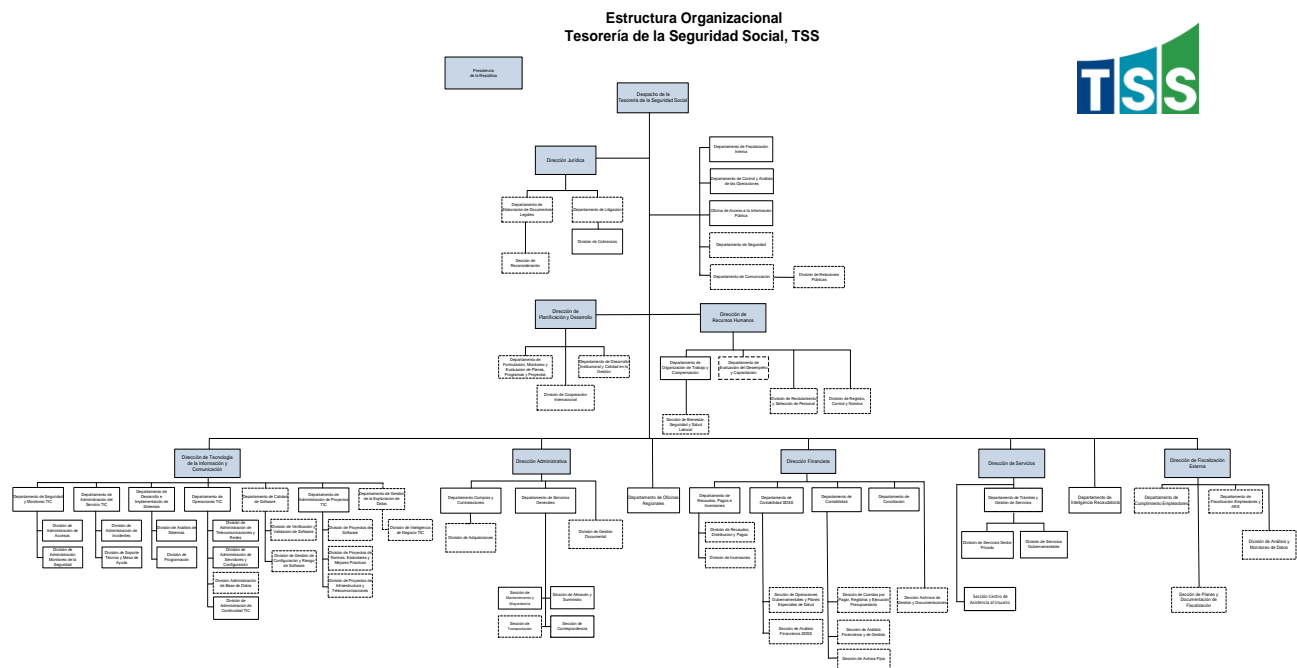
Estructura Organizacional
Tesorería de la Seguridad Social, TSS

TSS

Presidencia de la República

Despacho de la Tesorería de la Seguridad Social

Departamento de Fiscalización Interna

Departamento de Control y Análisis de las Operaciones

Oficina de Acceso a la Información Pública

Departamento de Seguridad

Departamento de Comunicación

División de Relaciones Públicas

Dirección Jurídica

Departamento de Elaboración de Documentos Legales

Departamento de Litigación

División de Cobranzas

Sección de Reconsideración

Dirección de Planificación y Desarrollo

Departamento de Formulación, Monitoreo y Evaluación de Planes, Programas y Proyectos

Departamento de Desarrollo Institucional y Calidad en la Gestión

División de Cooperación Internacional

Dirección de Recursos Humanos

Departamento de Organización del Trabajo y Compensación

Departamento de Evaluación del Desempeño y Capacitación

Sección de Bienestar, Seguridad y Salud Laboral

División de Reclutamiento y Selección de Personal

División de Registro, Control y Nómina

Dirección de Tecnología de la Información y Comunicación

Departamento de Seguridad y Monitoreo TIC

División de Administración de Accesos

División de Administración Monitoreo de la Seguridad

Departamento de Administración del Servicio TIC

División de Administración de Incidentes

División de Soporte Técnico y Mesa de Ayuda

Departamento de Desarrollo e Implementación de Sistemas

División de Análisis de Sistemas

División de Programación

Departamento de Operaciones TIC

División de Administración de Telecomunicaciones y Redes

División de Administración de Servidores y Configuración

División Administración de Base de Datos

División de Administración de Continuidad TIC

Departamento de Calidad de Software

División de Verificación y Validación de Software

División de Gestión de Configuración y Riesgo de Software

Departamento de Administración de Proyectos TIC

División de Proyectos de Software

División de Proyectos de Normas, Estándares y Mejores Prácticas

División de Proyectos de Infraestructura y Telecomunicaciones

Departamento de Gestión de la Explotación de Datos

División de Inteligencia de Negocio TIC

Dirección Administrativa

Departamento Compras y Contrataciones

División de Adquisiciones

Departamento de Servicios Generales

Sección de Mantenimiento y Mayordomía

Sección de Almacén y Suministro

Sección de Transportación

Sección de Correspondencia

División de Gestión Documental

Departamento de Oficinas Regionales

Dirección Financiera

Departamento de Recaudos, Pagos e Inversiones

División de Recaudos, Distribución y Pagos

División de Inversiones

Departamento de Contabilidad SDSS

Sección de Operaciones Gubernamentales y Planes Especiales de Salud

Sección de Análisis Financiero SDSS

Departamento de Contabilidad

Sección de Cuentas por Pagar, Registros y Ejecución Presupuestaria

Sección de Análisis Financiero y de Gestión

Sección de Activos Fijos

Departamento de Conciliación

Sección Archivos de Gestión y Documentación

Dirección de Servicios

Departamento de Trámites y Gestión de Servicios

División de Servicios Sector Privado

División de Servicios Gubernamentales

Sección Centro de Asistencia al Usuario

Departamento de Inteligencia Recaudatoria

Dirección de Fiscalización Externa

Departamento de Cumplimiento Empleadores

Sección de Planes y Documentación de Fiscalización

Departamento de Fiscalización Empleadores y ARS

División de Análisis y Monitoreo de Datos